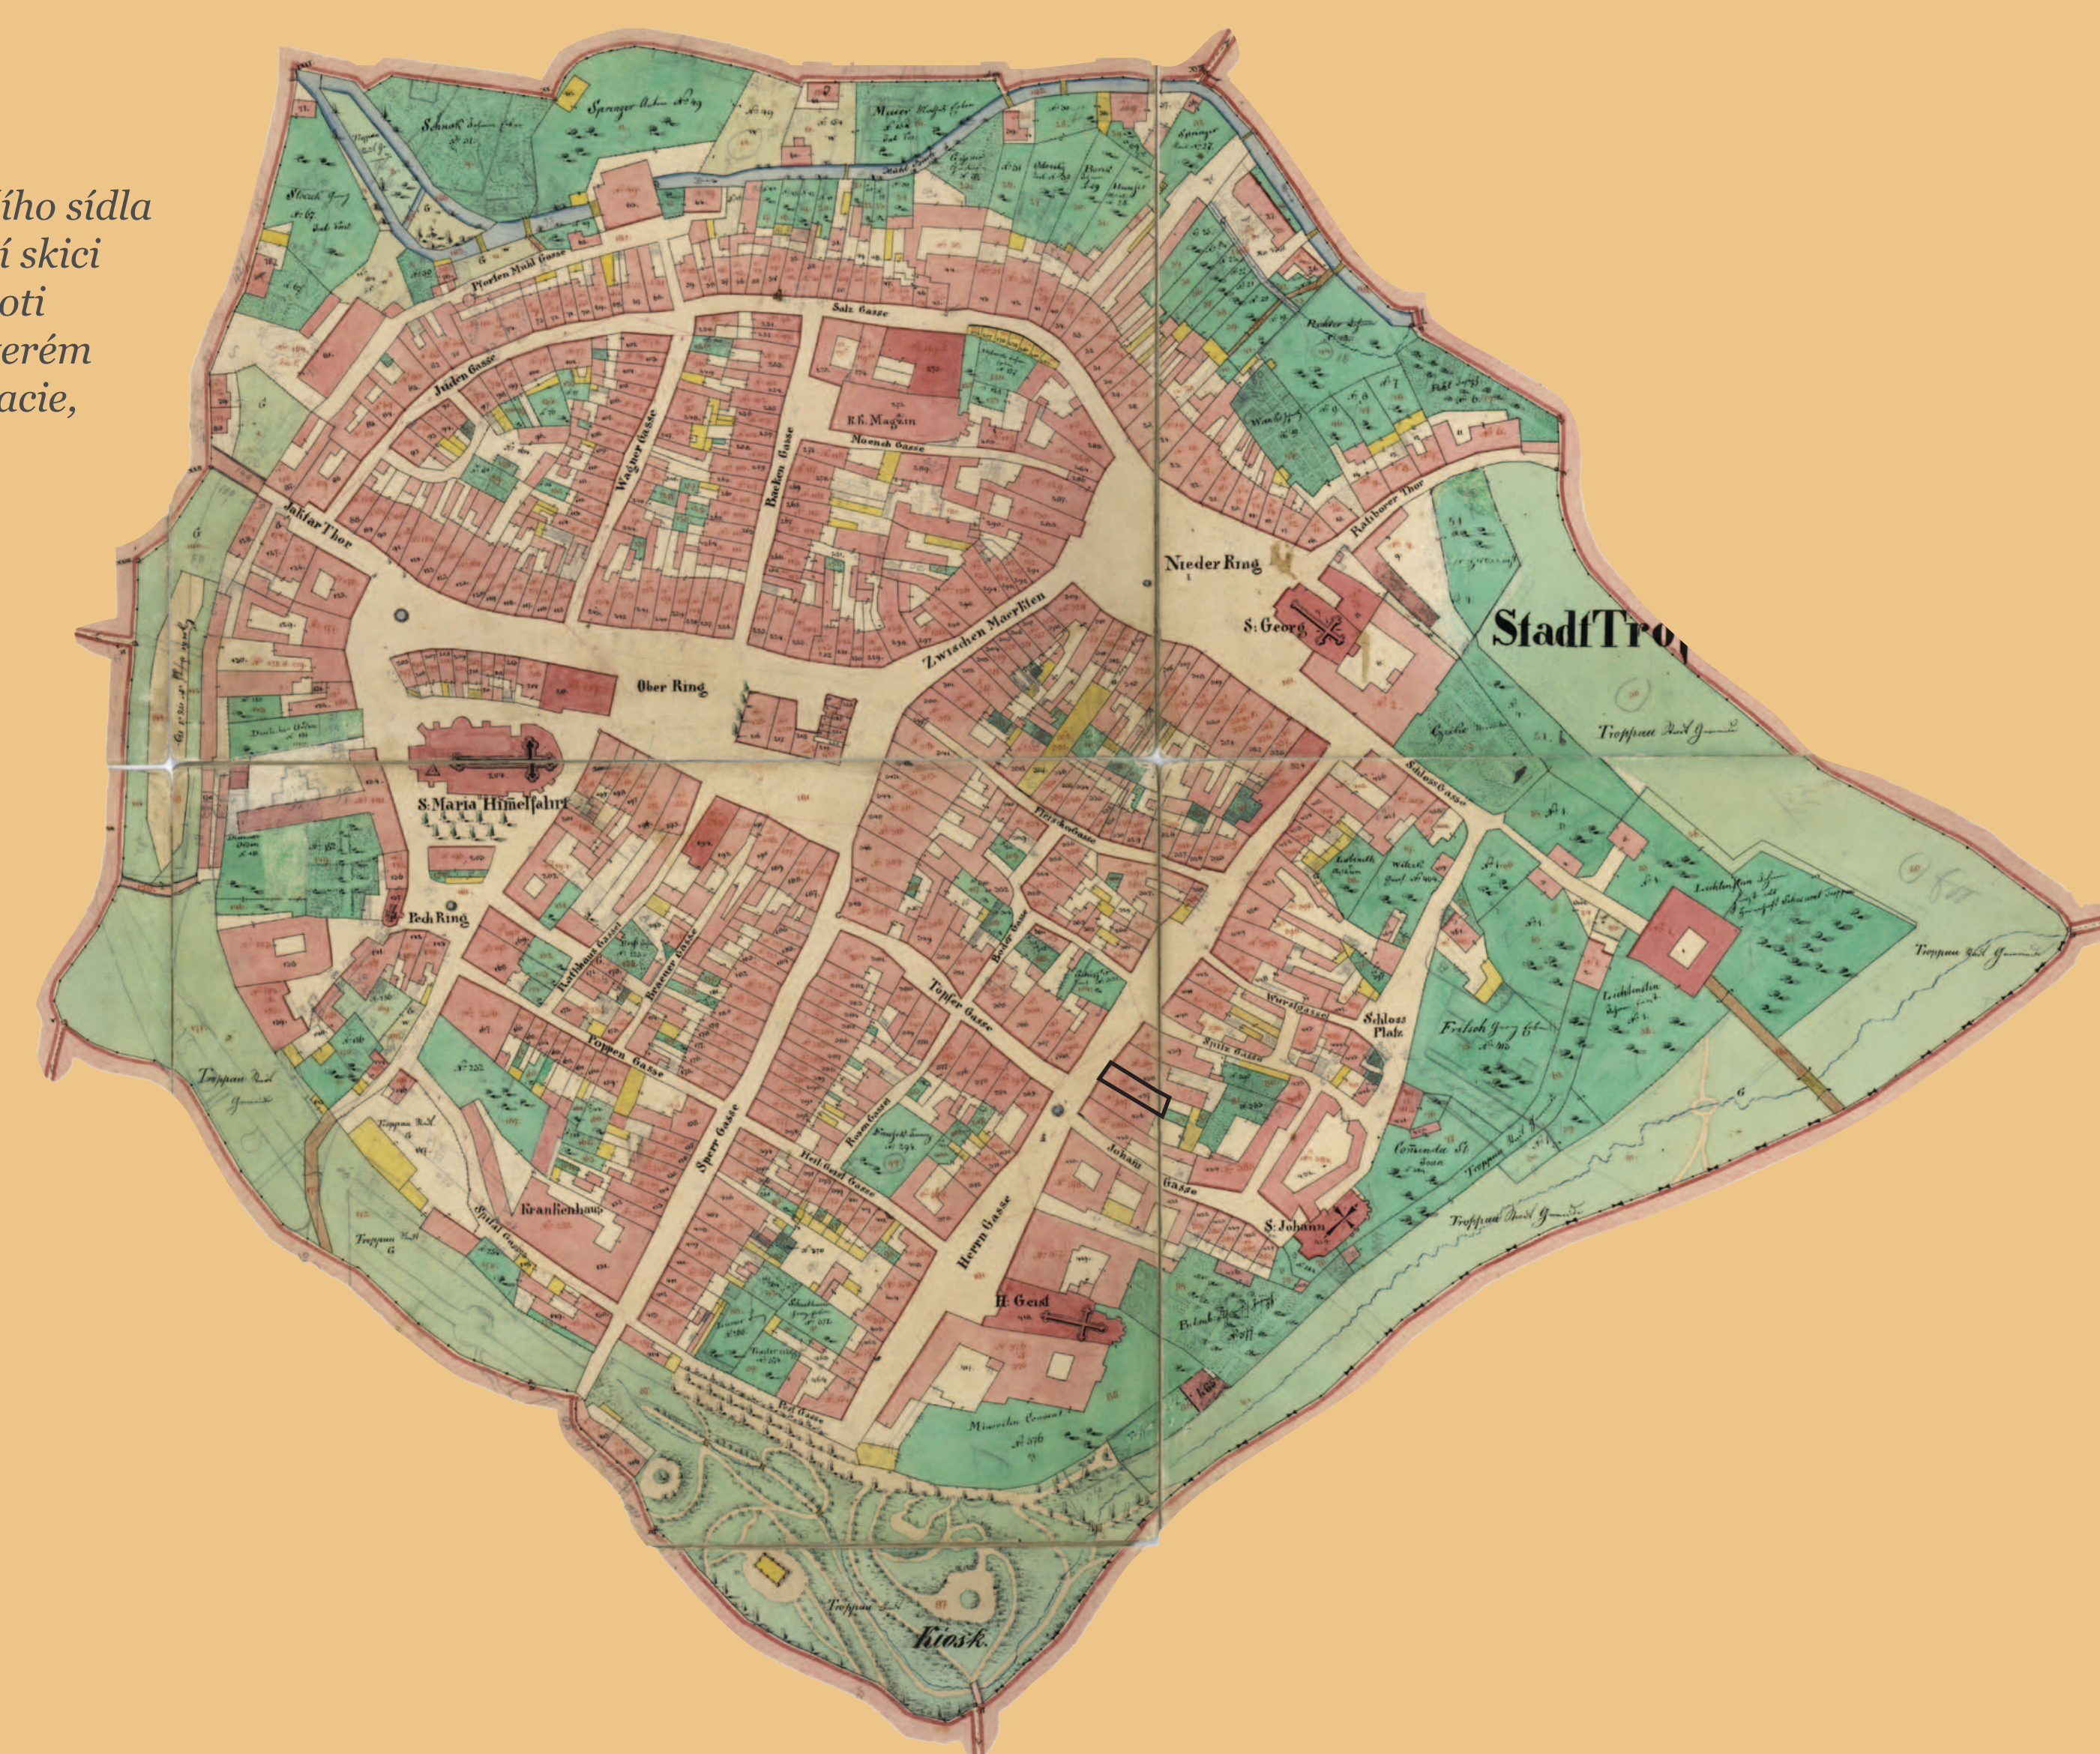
ího sídla
í skici
oti
erém
acie,

Pforten Mühl Gasse
Salz Gasse
Juden Gasse
Wagner Gasse
Backen Gasse
K.K. Magazin
Moench Gasse
Jaktar Thor
Ratiborer Thor
Nieder Ring
Zwischen Maerkten
S. Georg
Stadt Tro
Ober Ring
S. Maria Himelfahrt
Schloss Gasse
Troppau Stadt Gemeinde
Fleischer Gasse
Pech Ring
Rathhaus Gasse
Brauner Gasse
Töpfer Gasse
Poppen Gasse
Wurst Gasse
Schloss Platz
Stein Gasse
Sperr Gasse
Rosen Gasse
Heil Geist Gasse
Johann Gasse
Krankenhaus
Spital Gasse
Herrn Gasse
S. Johann
H. Geist
Minoriten Convent
Troppau Stadt Gemeinde
Kiosk